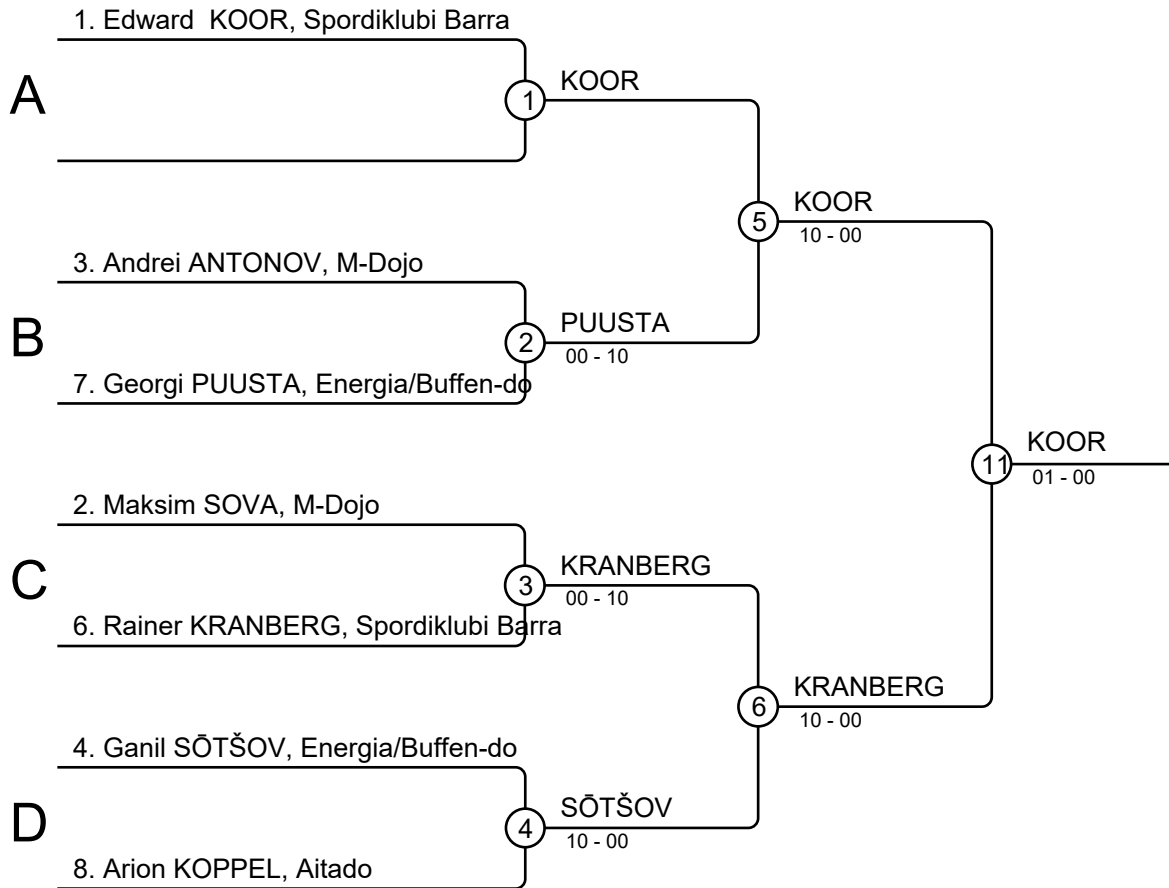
1. Edward KOOR, Spordiklubi Barra

A

1

KOOR

5

KOOR
10 - 00

3. Andrei ANTONOV, M-Dojo

B

2

PUUSTA
00 - 10

7. Georgi PUUSTA, Energia/Buffen-do

11

KOOR
01 - 00

2. Maksim SOVA, M-Dojo

C

3

KRANBERG
00 - 10

6. Rainer KRANBERG, Spordiklubi Barra

6

KRANBERG
10 - 00

4. Ganil SÕTŠOV, Energia/Buffen-do

D

4

SÕTŠOV
10 - 00

8. Arion KOPPEL, Aitado